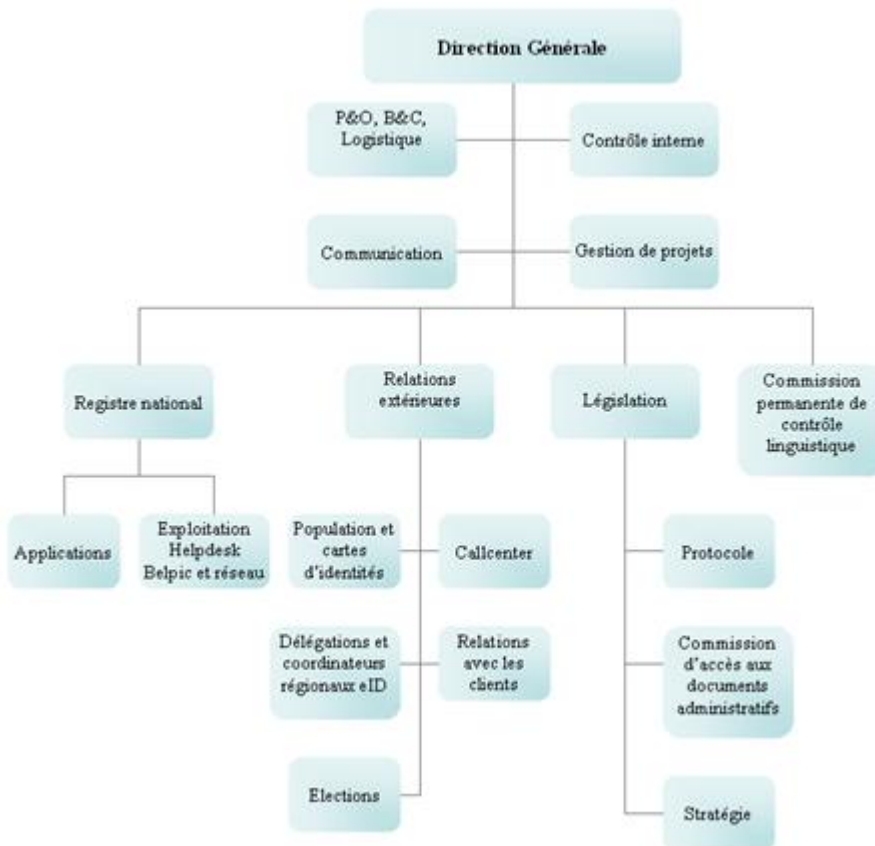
Direction Générale

P&O, B&C, Logistique

Contrôle interne

Communication

Gestion de projets

Registre national

Relations extérieures

Législation

Commission permanente de contrôle linguistique

Applications

Exploitation Helpdesk Belpic et réseau

Population et cartes d'identités

Callcenter

Délégations et coordinateurs régionaux eID

Relations avec les clients

Elections

Protocole

Commission d'accès aux documents administratifs

Stratégie